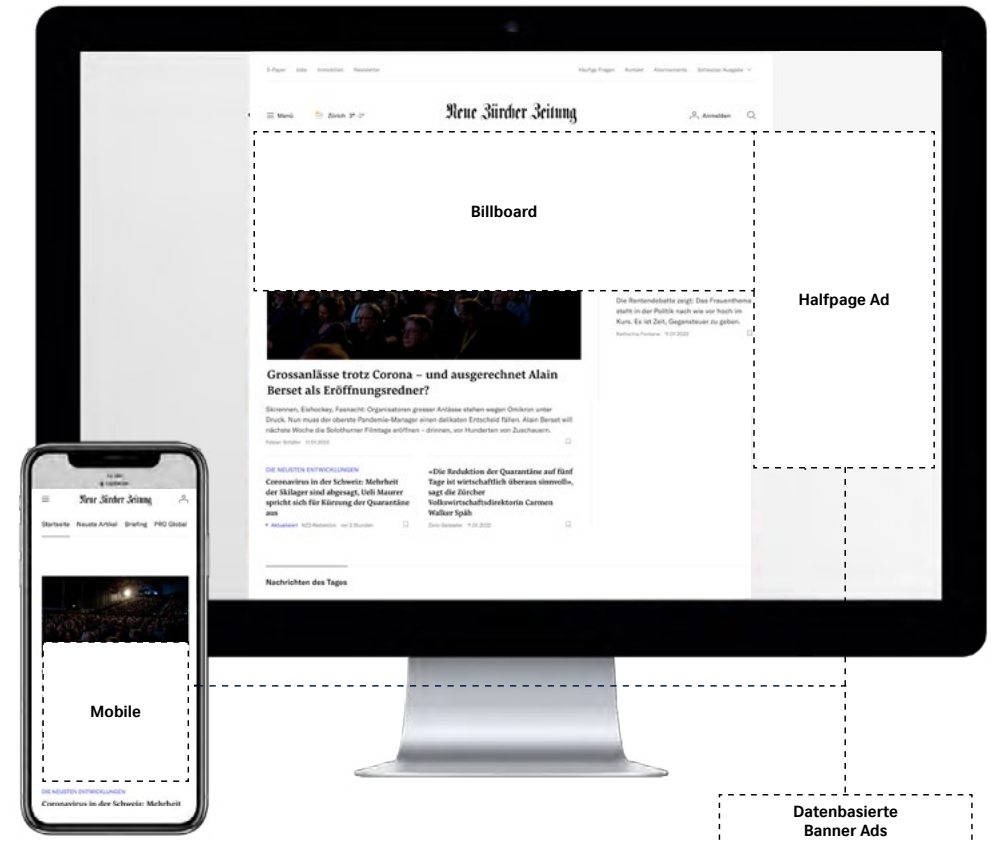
E-Paper Jobs Immobilien Newsletter

Häufige Fragen Kontakt Abonnements Schweizer Ausgabe

Menü Zürich 3° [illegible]

Neue Zürcher Zeitung

Anmelden

Billboard

Halfpage Ad

Die Rentendebatte zeigt: Das Frauenthema steht in der Politik nach wie vor hoch im Kurs. Es ist Zeit, Gegensteuer zu geben.

Katharina Fontana 11.01.2022

Grossanlässe trotz Corona – und ausgerechnet Alain Berset als Eröffnungsredner?

Skirennen, Eishockey, Fasnacht: Organisatoren grosser Anlässe stehen wegen Omikron unter Druck. Nun muss der oberste Pandemie-Manager einen delikaten Entscheid fällen. Alain Berset will nächste Woche die Solothurner Filmtage eröffnen – drinnen, vor Hunderten von Zuschauern.

Fabian Schäfer 11.01.2022

DIE NEUSTEN ENTWICKLUNGEN

Coronavirus in der Schweiz: Mehrheit der Skilager sind abgesagt, Ueli Maurer spricht sich für Kürzung der Quarantäne aus

Aktualisiert NZZ-Redaktion vor 2 Stunden

«Die Reduktion der Quarantäne auf fünf Tage ist wirtschaftlich überaus sinnvoll», sagt die Zürcher Volkswirtschaftsdirektorin Carmen Walker Späh

Zeno Geisseler 11.01.2022

Nachrichten des Tages

Neue Zürcher Zeitung

Startseite Neuste Artikel Briefing PRO Global

Mobile

DIE NEUSTEN ENTWICKLUNGEN

Coronavirus in der Schweiz: Mehrheit

Datenbasierte Banner Ads